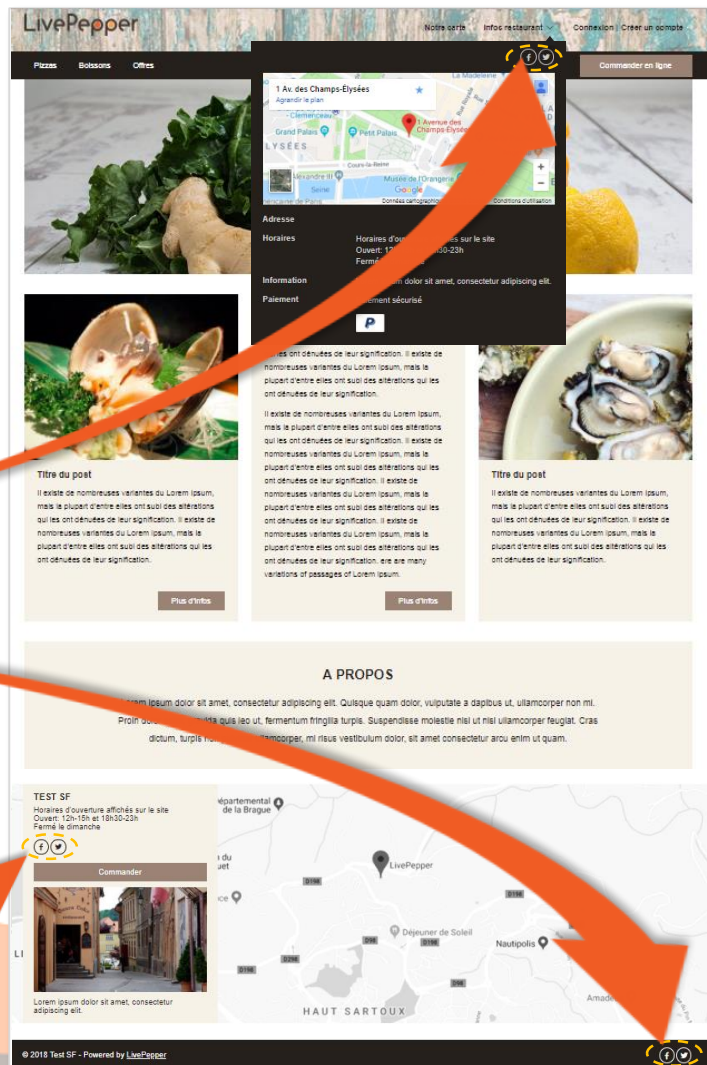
LivePepper

Notre carte | Infos restaurant | Connexion | Créer un compte

Pizzas | Boissons | Offres

Commander en ligne

1 Av. des Champs-Élysées
Agrandir le plan

Clemenceau
Grand Palais
Petit Palais
LYSÉES
1 Avenue des Champs-Élysées
Cours-la-Reine
Alexandre III
Seine
Musée de l'Orangerie
Google
Données cartographiques | Conditions d'utilisation
La Madeleine

Adresse

Horaires | Horaires d'ou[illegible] sur le site Ouvert: 12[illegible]30-23h Fermé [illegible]

Information | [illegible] dolor sit amet, consectetur adipiscing elit.

Paiement | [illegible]ement sécurisé

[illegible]s ont dénuées de leur signification. Il existe de nombreuses variantes du Lorem Ipsum, mais la plupart d'entre elles ont subi des altérations qui les ont dénuées de leur signification.

Il existe de nombreuses variantes du Lorem Ipsum, mais la plupart d'entre elles ont subi des altérations qui les ont dénuées de leur signification. Il existe de nombreuses variantes du Lorem Ipsum, mais la plupart d'entre elles ont subi des altérations qui les ont dénuées de leur signification. Il existe de nombreuses variantes du Lorem Ipsum, mais la plupart d'entre elles ont subi des altérations qui les ont dénuées de leur signification. Il existe de nombreuses variantes du Lorem Ipsum, mais la plupart d'entre elles ont subi des altérations qui les ont dénuées de leur signification. are are many variations of passages of Lorem Ipsum.

Plus d'infos

Titre du post

Il existe de nombreuses variantes du Lorem Ipsum, mais la plupart d'entre elles ont subi des altérations qui les ont dénuées de leur signification. Il existe de nombreuses variantes du Lorem Ipsum, mais la plupart d'entre elles ont subi des altérations qui les ont dénuées de leur signification.

Plus d'infos

Titre du post

Il existe de nombreuses variantes du Lorem Ipsum, mais la plupart d'entre elles ont subi des altérations qui les ont dénuées de leur signification. Il existe de nombreuses variantes du Lorem Ipsum, mais la plupart d'entre elles ont subi des altérations qui les ont dénuées de leur signification.

A PROPOS

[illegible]orem ipsum dolor sit amet, consectetur adipiscing elit. Quisque quam dolor, vulputate a dapibus ut, ullamcorper non mi. Proin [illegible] quis leo ut, fermentum fringilla turpis. Suspendisse molestie nisi ut nisl ullamcorper feugiat. Cras dictum, turpis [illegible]mcorper, mi risus vestibulum dolor, sit amet consectetur arcu enim ut quam.

TEST SF
Horaires d'ouverture affichés sur le site
Ouvert: 12h-15h et 18h30-23h
Fermé le dimanche

Commander

Lorem ipsum dolor sit amet, consectetur adipiscing elit.

départemental de la Brague
LivePepper
Déjeuner de Soleil
Nautipolis
HAUT SARTOUX
D198
D98
Amade

© 2018 Test SF - Powered by LivePepper